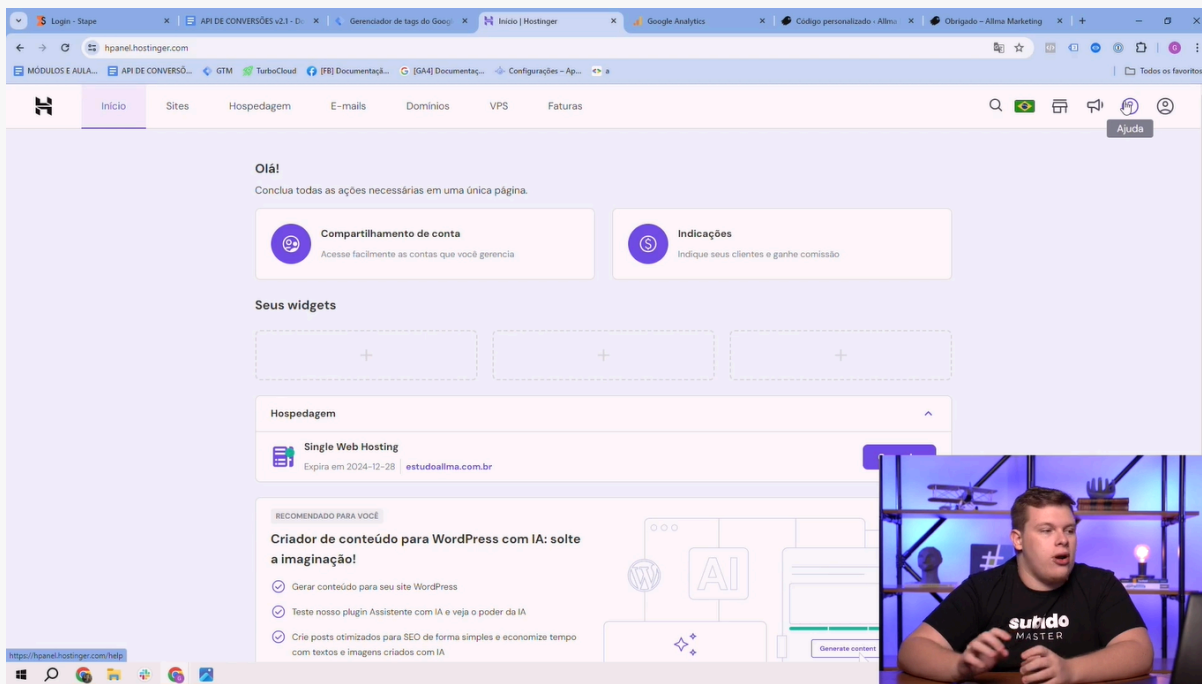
Login - Stape | API DE CONVERSÕES v2.1 - Do | Gerenciador de tags do Goog | Início | Hostinger | Google Analytics | Código personalizado › Allma | Obrigado – Allma Marketing

hpanel.hostinger.com

MÓDULOS E AULA... | API DE CONVERSÕ... | GTM | TurboCloud | [FB] Documentaçã... | [GA4] Documentaç... | Configurações – Ap... | a | Todos os favoritos

Início Sites Hospedagem E-mails Domínios VPS Faturas

Ajuda

Olá!

Conclua todas as ações necessárias em uma única página.

Compartilhamento de conta
Acesse facilmente as contas que você gerencia

Indicações
Indique seus clientes e ganhe comissão

Seus widgets

Hospedagem

Single Web Hosting
Expira em 2024-12-28 | estudoallma.com.br

RECOMENDADO PARA VOCÊ

Criador de conteúdo para WordPress com IA: solte a imaginação!

Gerar conteúdo para seu site WordPress

Teste nosso plugin Assistente com IA e veja o poder da IA

Crie posts otimizados para SEO de forma simples e economize tempo com textos e imagens criados com IA

AI

Generate content

https://hpanel.hostinger.com/help

subido MASTER